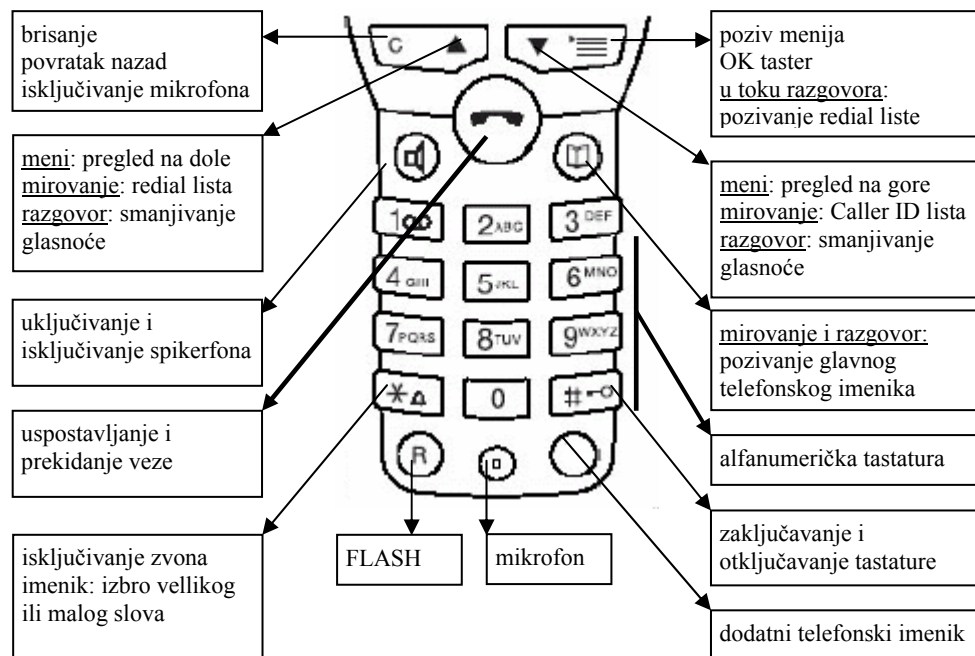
brisanje
povratak nazad
isključivanje mikrofona

poziv menija
OK taster
u toku razgovora:
pozivanje redial liste

meni: pregled na dole
mirovanje: redial lista
razgovor: smanjivanje glasnoće

meni: pregled na gore
mirovanje: Caller ID lista
razgovor: smanjivanje glasnoće

uključivanje i isključivanje spikerfona

mirovanje i razgovor:
pozivanje glavnog telefonskog imenika

uspostavljanje i prekidanje veze

alfanumerička tastatura

zaključavanje i otključavanje tastature

isključivanje zvona
imenik: izbro vellikog ili malog slova

FLASH

mikrofon

dodatni telefonski imenik

C

1

2 ABC

3 DEF

4 GHI

5 JKL

6 MNO

7 PQRS

8 TUV

9 WXYZ

0

R